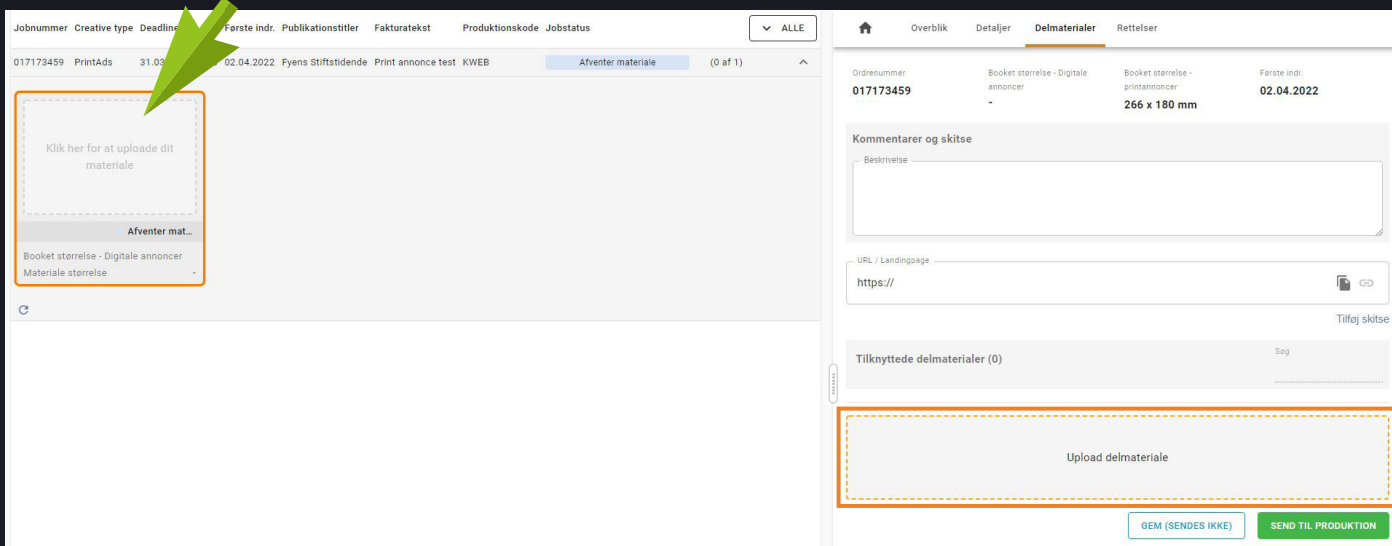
| Jobnummer | Creative type | Deadline | Første indr. | Publikationstitler | Fakturatekst | Produktionskode | Jobstatus | | |
|---|---|---|---|---|---|---|---|---|---|
| 017173459 | PrintAds | 31.03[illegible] | 02.04.2022 | Fyens Stiftstidende | Print annonce test | KWEB | Afventer materiale | (0 af 1) | |

ALLE

Klik her for at uploade dit materiale

Afventer mat...

Booket størrelse - Digitale annoncer

Materiale størrelse -

Overblik Detaljer Delmaterialer Rettelser

Ordrenummer
017173459

Booket størrelse - Digitale annoncer
-

Booket størrelse - printannoncer
266 x 180 mm

Første indr.
02.04.2022

Kommentarer og skitse

Beskrivelse

URL / Landingpage

https://

Tilføj skitse

Tilknyttede delmaterialer (0)

Søg

Upload delmateriale

GEM (SENDES IKKE)

SEND TIL PRODUKTION